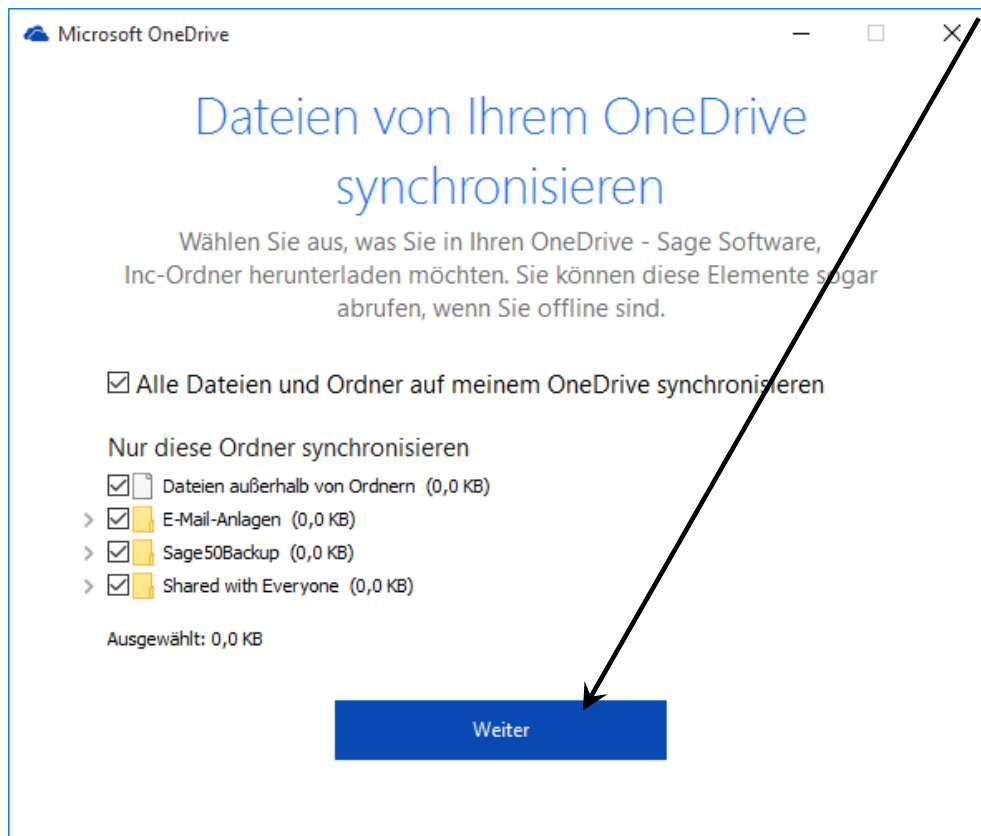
Microsoft OneDrive

Dateien von Ihrem OneDrive synchronisieren

Wählen Sie aus, was Sie in Ihren OneDrive - Sage Software, Inc-Ordner herunterladen möchten. Sie können diese Elemente sogar abrufen, wenn Sie offline sind.

☑ Alle Dateien und Ordner auf meinem OneDrive synchronisieren

Nur diese Ordner synchronisieren

☑ Dateien außerhalb von Ordnern (0,0 KB)

☑ E-Mail-Anlagen (0,0 KB)

☑ Sage50Backup (0,0 KB)

☑ Shared with Everyone (0,0 KB)

Ausgewählt: 0,0 KB

Weiter